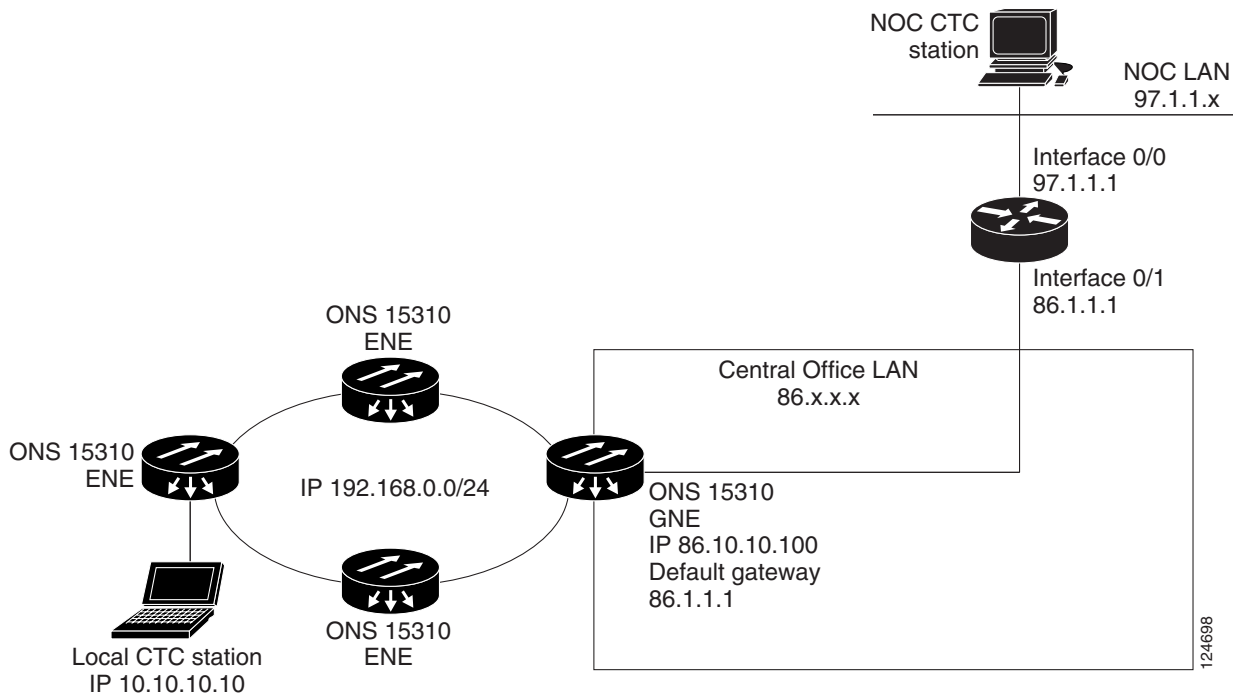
NOC CTC station

NOC LAN
97.1.1.x

Interface 0/0
97.1.1.1

Interface 0/1
86.1.1.1

ONS 15310
ENE

Central Office LAN
86.x.x.x

ONS 15310
ENE

IP 192.168.0.0/24

ONS 15310
GNE
IP 86.10.10.100
Default gateway
86.1.1.1

ONS 15310
ENE

Local CTC station
IP 10.10.10.10

124698